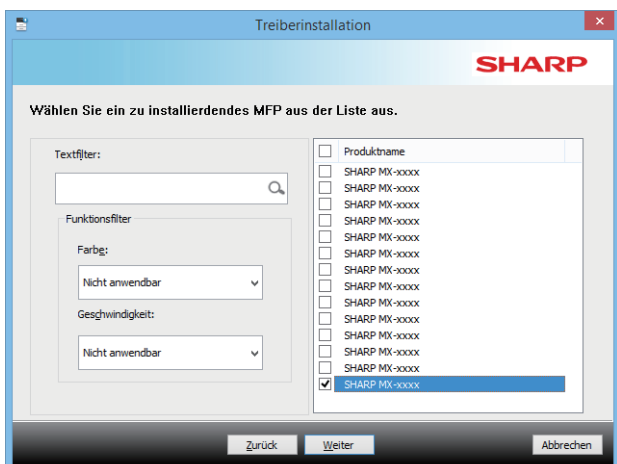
Treiberinstallation

SHARP

Wählen Sie ein zu installierdendes MFP aus der Liste aus.

Textfilter:

Funktionsfilter

Farbe:

Nicht anwendbar

Geschwindigkeit:

Nicht anwendbar

| | Produktname |
|---|---|
| ☐ | SHARP MX-xxxx |
| ☐ | SHARP MX-xxxx |
| ☐ | SHARP MX-xxxx |
| ☐ | SHARP MX-xxxx |
| ☐ | SHARP MX-xxxx |
| ☐ | SHARP MX-xxxx |
| ☐ | SHARP MX-xxxx |
| ☐ | SHARP MX-xxxx |
| ☐ | SHARP MX-xxxx |
| ☐ | SHARP MX-xxxx |
| ☐ | SHARP MX-xxxx |
| ☐ | SHARP MX-xxxx |
| ☐ | SHARP MX-xxxx |
| ☑ | SHARP MX-xxxx |

Zurück Weiter Abbrechen